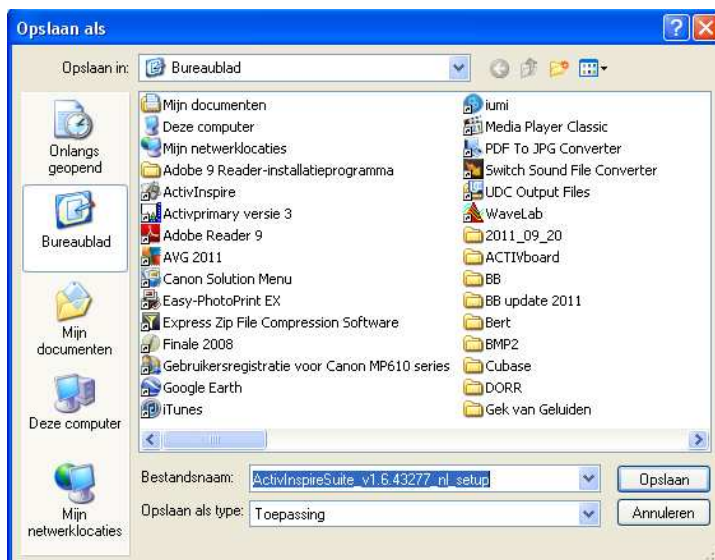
Opslaan als

Opslaan in: Bureaublad

Onlangs geopend

Bureaublad

Mijn documenten

Deze computer

Mijn netwerklocaties

Mijn documenten
Deze computer
Mijn netwerklocaties
Adobe 9 Reader-installatieprogramma
ActivInspire
Activprimary versie 3
Adobe Reader 9
AVG 2011
Canon Solution Menu
Easy-PhotoPrint EX
Express Zip File Compression Software
Finale 2008
Gebruikersregistratie voor Canon MP610 series
Google Earth
iTunes

iumi
Media Player Classic
PDF To JPG Converter
Switch Sound File Converter
UDC Output Files
WaveLab
2011_09_20
ACTIVboard
BB
BB update 2011
Bert
BMP2
Cubase
DORR
Gek van Geluiden

Bestandsnaam: ActivInspireSuite_v1.6.43277_nl_setup

Opslaan als type: Toepassing

Opslaan

Annuleren